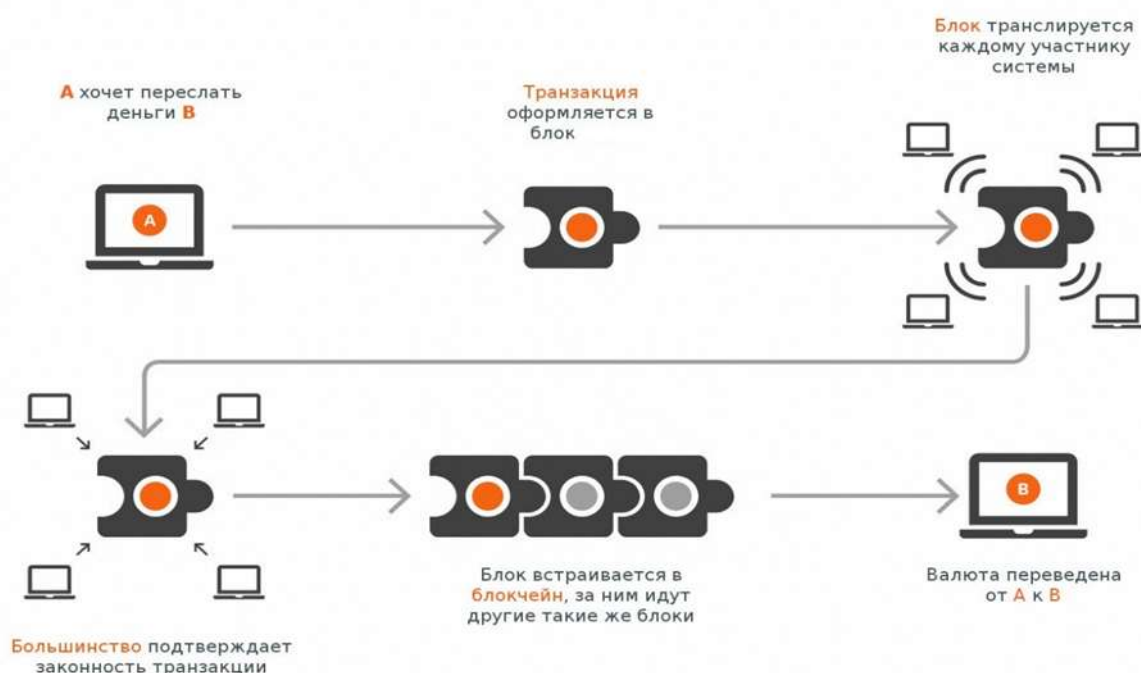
A хочет переслать деньги B

Транзакция оформляется в блок

Блок транслируется каждому участнику системы

A

Большинство подтверждает законность транзакции

Блок встраивается в блокчейн, за ним идут другие такие же блоки

B

Валюта переведена от A к B